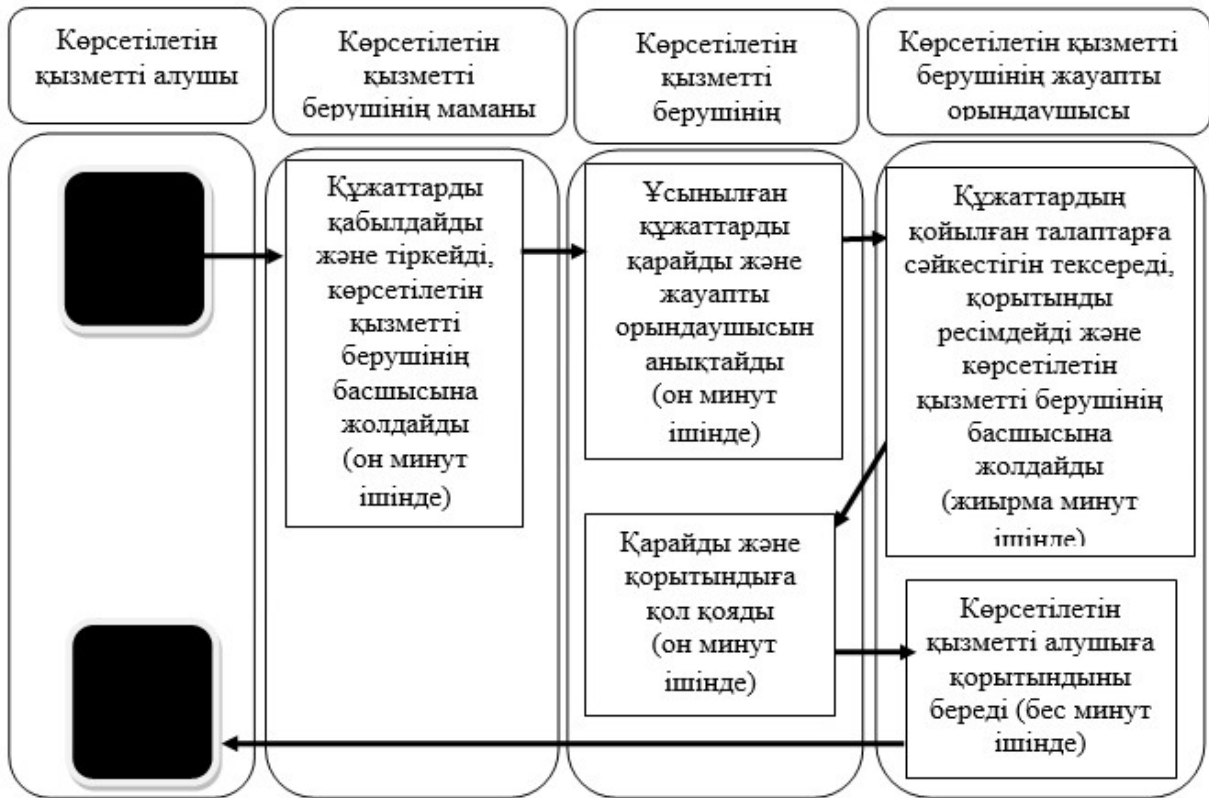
Көрсетілетін қызметті алушы

Көрсетілетін қызметті берушінің маманы

Көрсетілетін қызметті берушінің

Көрсетілетін қызметті берушінің жауапты орындаушысы

Құжаттарды қабылдайды және тіркейді, көрсетілетін қызметті берушінің басшысына жолдайды (он минут ішінде)

Ұсынылған құжаттарды қарайды және жауапты орындаушысын анықтайды (он минут ішінде)

Құжаттардың қойылған талаптарға сәйкестігін тексереді, қорытынды ресімдейді және көрсетілетін қызметті берушінің басшысына жолдайды (жиырма минут ішінде)

Қарайды және қорытындыға қол қояды (он минут ішінде)

Көрсетілетін қызметті алушыға қорытындыны береді (бес минут ішінде)